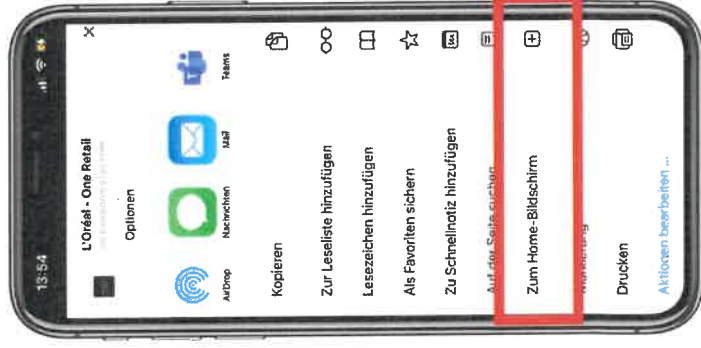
13:54

L'Oréal - One Retail

Optionen

AirDrop
Nachrichten
Mail
Teams

Kopieren
Zur Leseliste hinzufügen
Lesezeichen hinzufügen
Als Favoriten sichern
Zu Schnellnotiz hinzufügen
Auf der Seite suchen
Zum Home-Bildschirm
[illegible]
Drucken
Aktionen bearbeiten ...